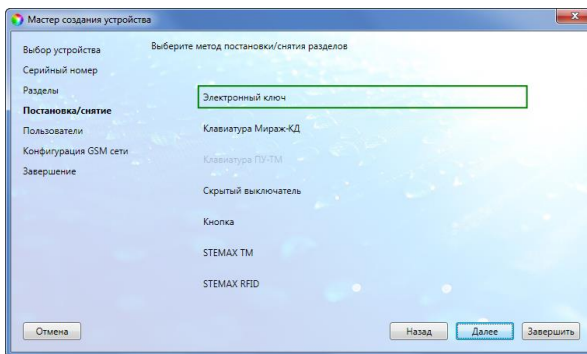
Мастер создания устройства

Выбор устройства
Серийный номер
Разделы
Постановка/снятие
Пользователи
Конфигурация GSM сети
Завершение

Выберите метод постановки/снятия разделов

Электронный ключ
Клавиатура Мираж-КД
Клавиатура ПУ-ТМ
Скрытый выключатель
Кнопка
STEMAX TM
STEMAX RFID

Отмена
Назад
Далее
Завершить